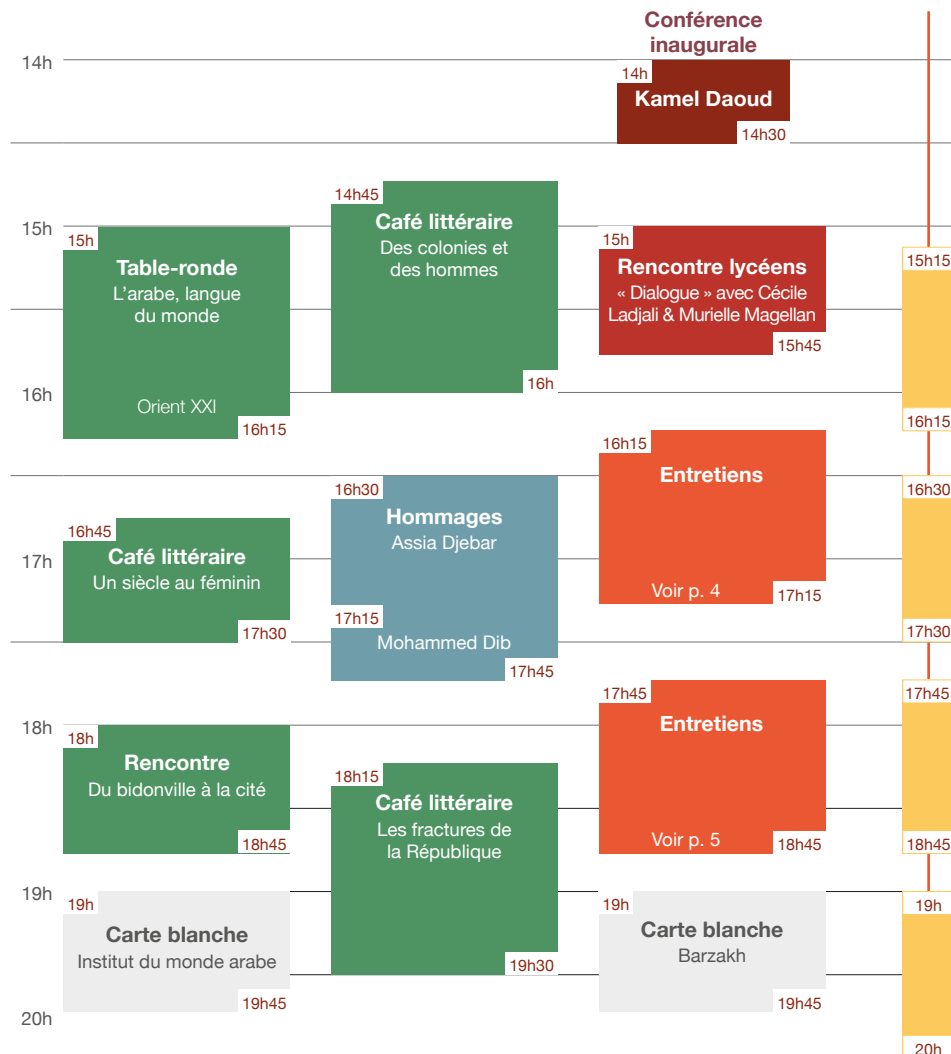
Conférence inaugurale

14h

14h
Kamel Daoud
14h30

15h

16h

17h

18h

19h

20h

15h
Table-ronde
L'arabe, langue du monde
Orient XXI
16h15

16h45
Café littéraire
Un siècle au féminin
17h30

18h
Rencontre
Du bidonville à la cité
18h45

19h
Carte blanche
Institut du monde arabe
19h45

14h45
Café littéraire
Des colonies et des hommes
16h

16h30
Hommages
Assia Djebar
17h15
Mohammed Dib
17h45

18h15
Café littéraire
Les fractures de la République
19h30

15h
Rencontre lycéens
« Dialogue » avec Cécile Ladjali & Murielle Magellan
15h45

16h15
Entretiens
Voir p. 4
17h15

17h45
Entretiens
Voir p. 5
18h45

19h
Carte blanche
Barzakh
19h45

15h15
16h15
16h30
17h30
17h45
18h45
19h
20h